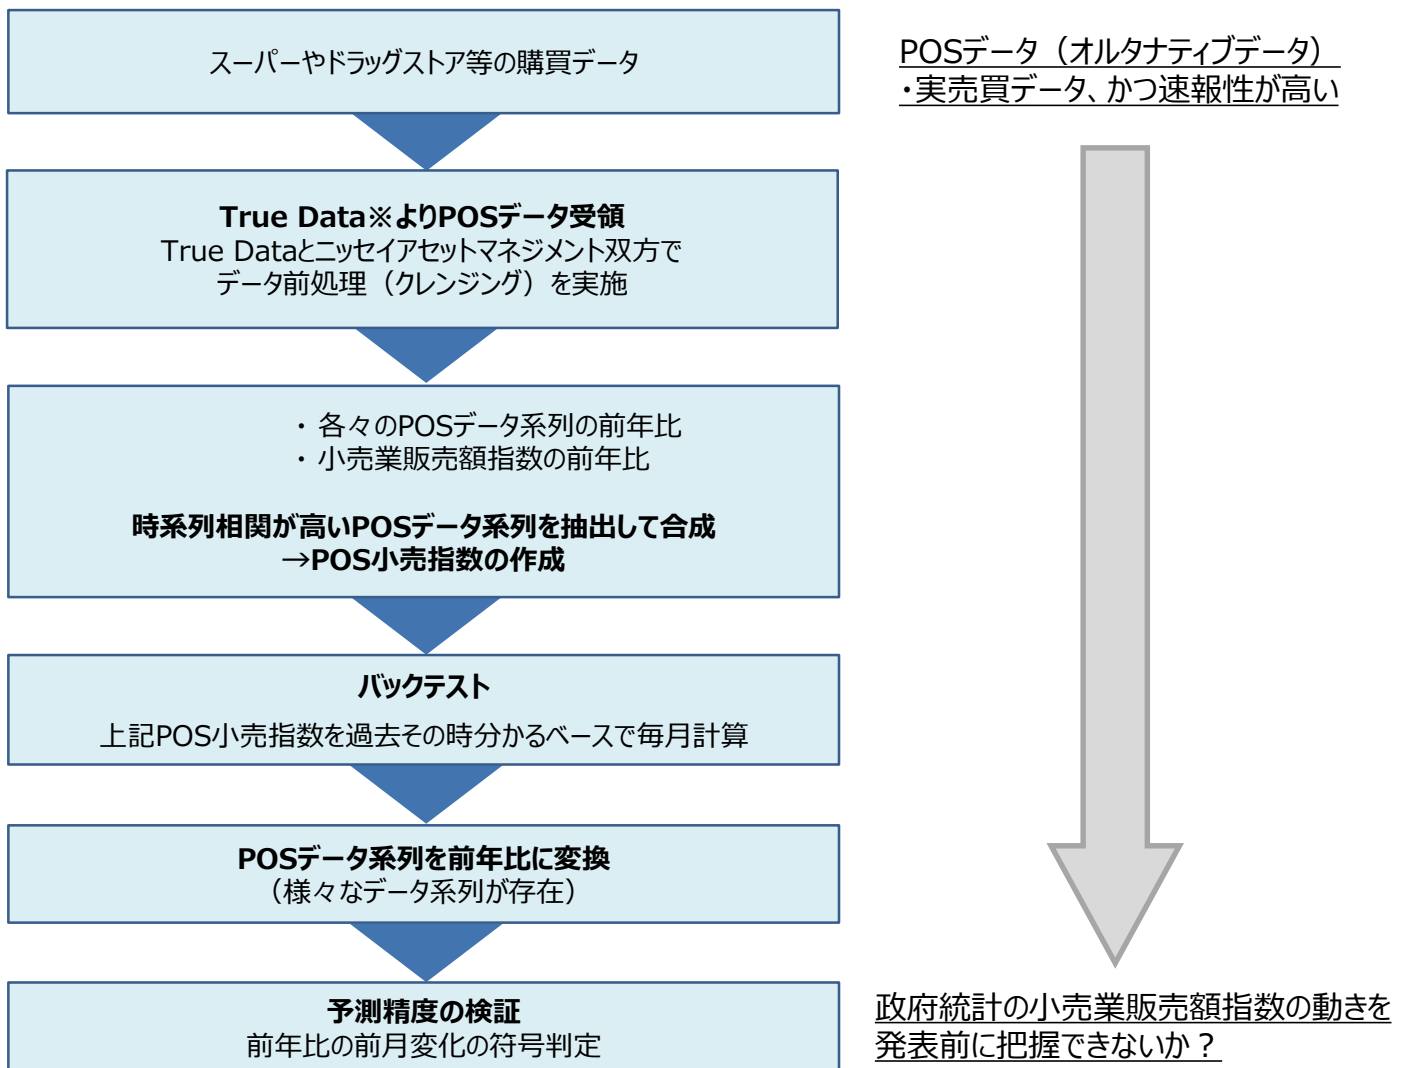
スーパーやドラッグストア等の購買データ

True Data※よりPOSデータ受領
True Dataとニッセイアセットマネジメント双方でデータ前処理（クレンジング）を実施

・各々のPOSデータ系列の前年比
・小売業販売額指数の前年比

時系列相関が高いPOSデータ系列を抽出して合成
→POS小売指数の作成

バックテスト
上記POS小売指数を過去その時分かるベースで毎月計算

POSデータ系列を前年比に変換
（様々なデータ系列が存在）

予測精度の検証
前年比の前月変化の符号判定

POSデータ（オルタナティブデータ）
・実売買データ、かつ速報性が高い

政府統計の小売業販売額指数の動きを発表前に把握できないか？